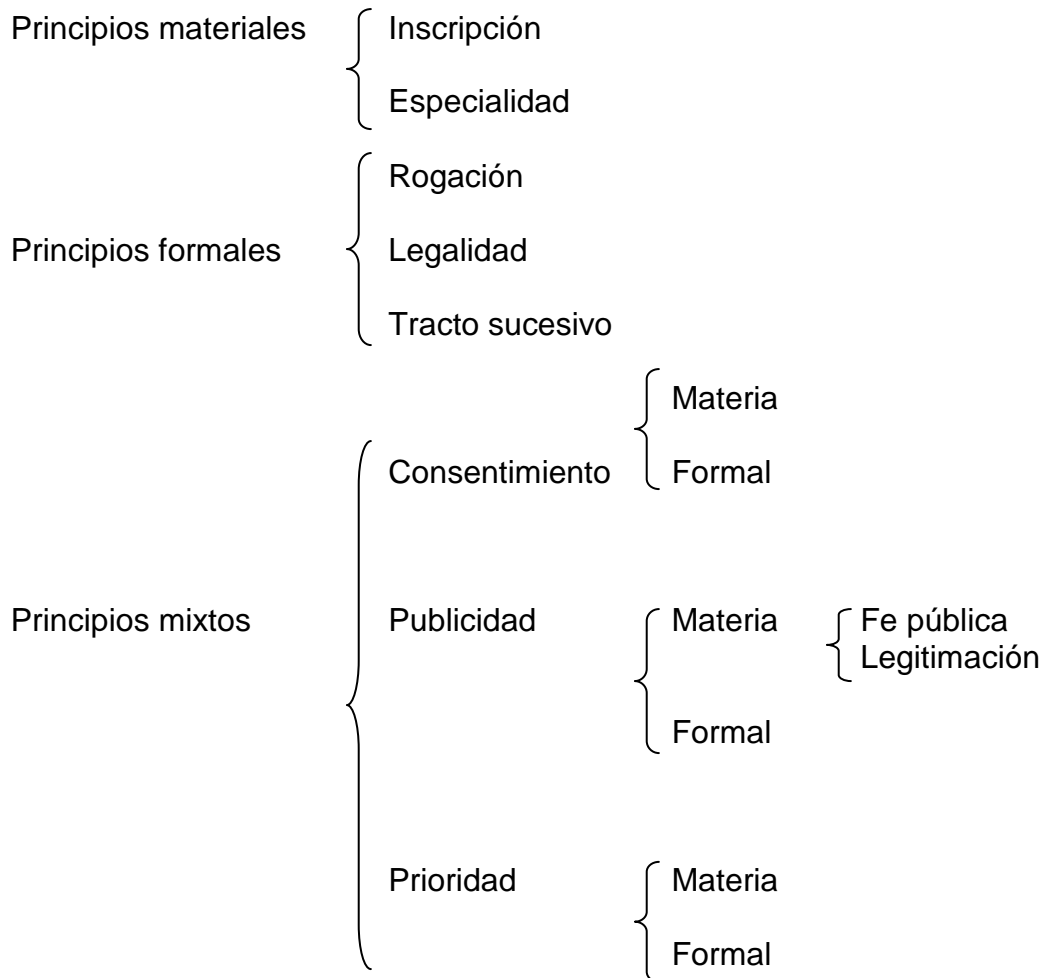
Principios materiales
Inscripción
Especialidad

Principios formales
Rogación
Legalidad
Tracto sucesivo

Principios mixtos
Consentimiento
Materia
Formal

Publicidad
Materia
Fe pública
Legitimación
Formal

Prioridad
Materia
Formal